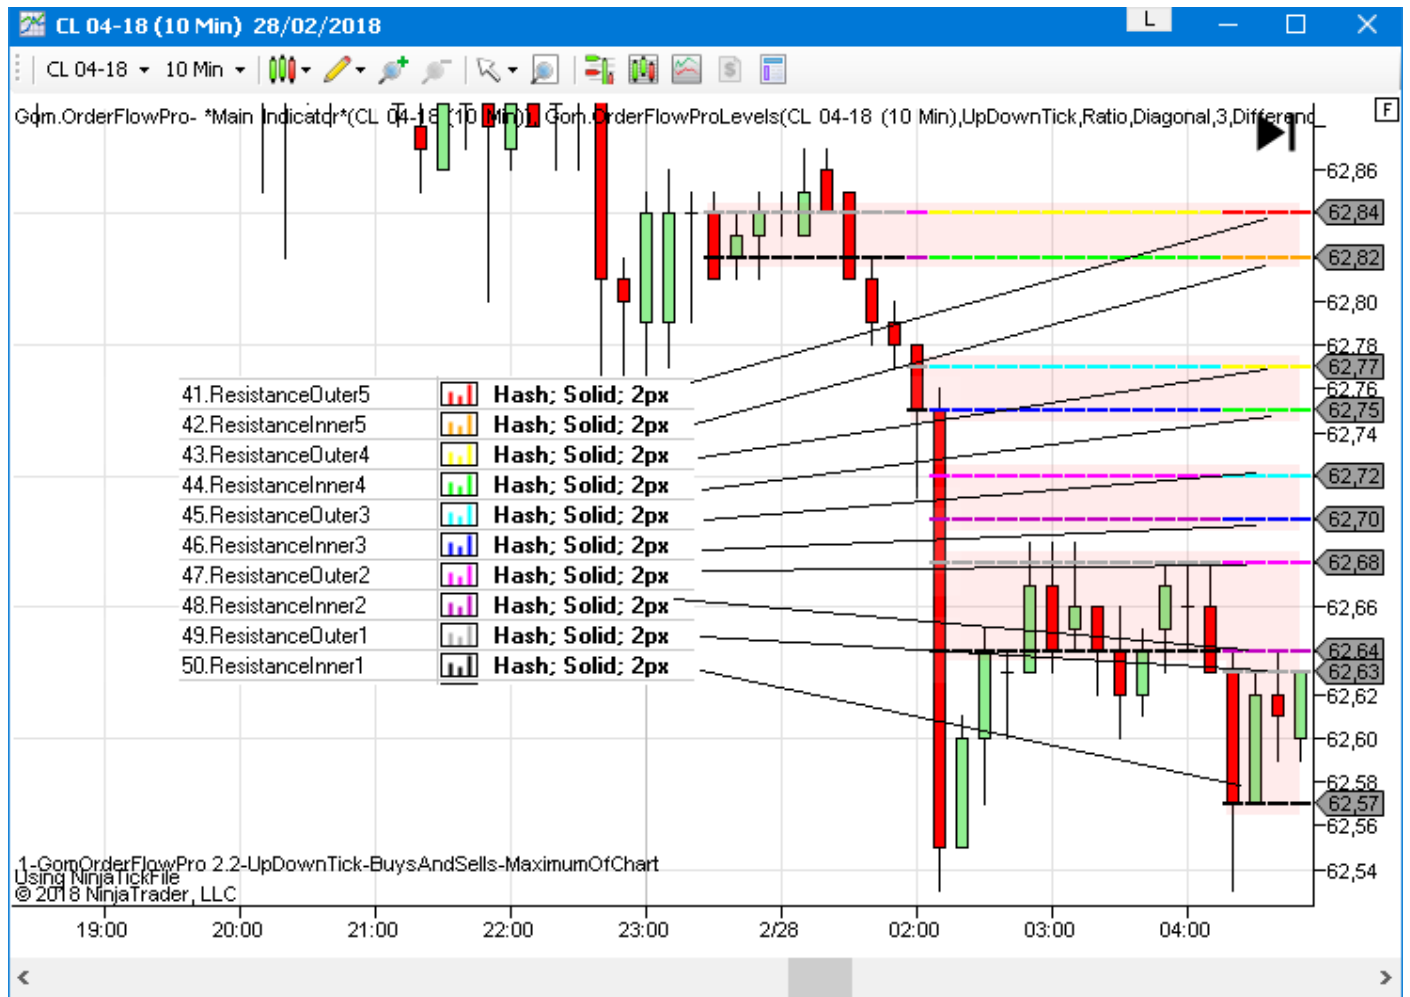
CL 04-18 (10 Min) 28/02/2018
L
CL 04-18 10 Min
Gom.OrderFlowPro- *Main Indicator*(CL 04-18 (10 Min)) Gom.OrderFlowProLevels(CL 04-18 (10 Min),UpDownTick,Ratio,Diagonal,3,Differenc
F
62,86
62,84
62,82
62,80
62,78
62,77
62,76
62,75
62,74
62,72
62,70
62,68
62,66
62,64
62,63
62,62
62,60
62,58
62,57
62,56
62,54

| | |
|---|---|
| 41.ResistanceOuter5 | Hash; Solid; 2px |
| 42.ResistanceInner5 | Hash; Solid; 2px |
| 43.ResistanceOuter4 | Hash; Solid; 2px |
| 44.ResistanceInner4 | Hash; Solid; 2px |
| 45.ResistanceOuter3 | Hash; Solid; 2px |
| 46.ResistanceInner3 | Hash; Solid; 2px |
| 47.ResistanceOuter2 | Hash; Solid; 2px |
| 48.ResistanceInner2 | Hash; Solid; 2px |
| 49.ResistanceOuter1 | Hash; Solid; 2px |
| 50.ResistanceInner1 | Hash; Solid; 2px |

1-GomOrderFlowPro 2.2-UpDownTick-BuysAndSells-MaximumOfChart
Using NinjaTickFile
© 2018 NinjaTrader, LLC
19:00 20:00 21:00 22:00 23:00 2/28 02:00 03:00 04:00